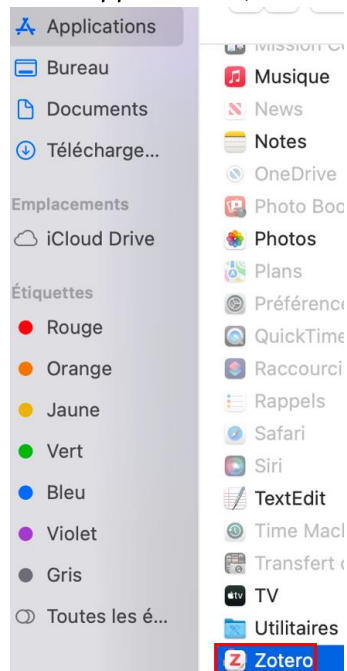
Applications
Bureau
Documents
Télécharge...

Emplacements
iCloud Drive

Étiquettes
Rouge
Orange
Jaune
Vert
Bleu
Violet
Gris
Toutes les é...

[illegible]
Musique
News
Notes
OneDrive
Photo Boo
Photos
Plans
Préférenc
QuickTime
Raccourci
Rappels
Safari
Siri
TextEdit
Time Mach
Transfert
TV
Utilitaires
Zotero